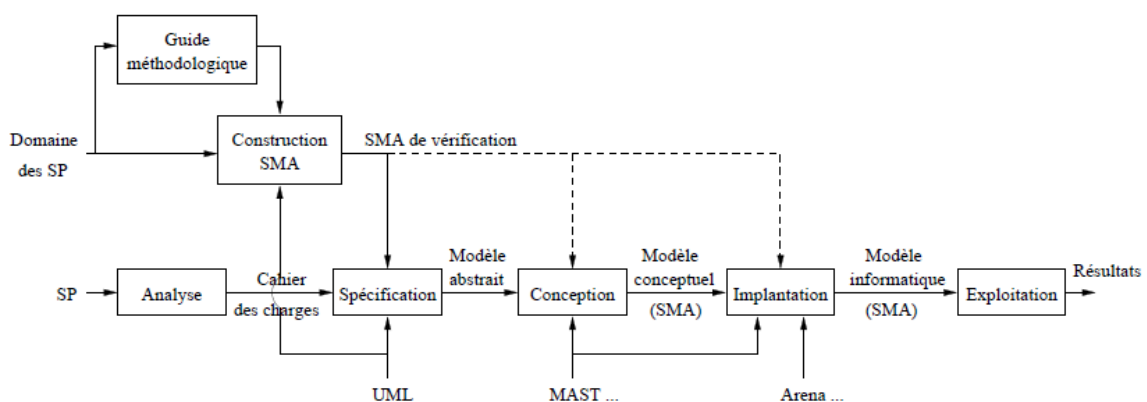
Guide méthodologique

Domaine des SP

Construction SMA

SMA de vérification

SP

Analyse

Cahier des charges

Spécification

Modèle abstrait

Conception

Modèle conceptuel (SMA)

Implantation

Modèle informatique (SMA)

Exploitation

Résultats

UML

MAST ...

Arena ...